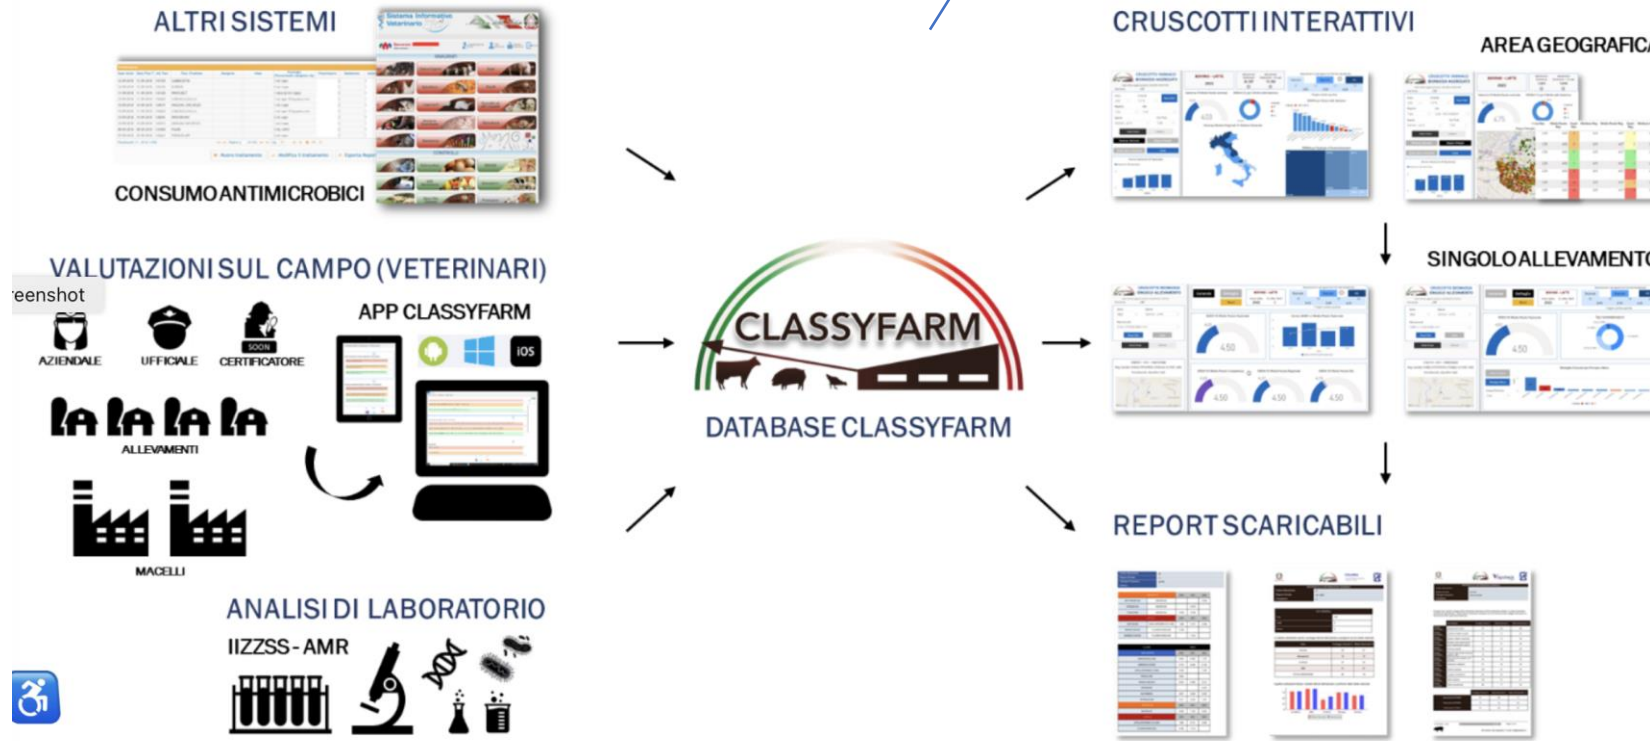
ALTRI SISTEMI

Sistema Informativo Veterinario

CONSUMO ANTIMICROBICI

VALUTAZIONI SUL CAMPO (VETERINARI)

eenshot

AZIENDALE UFFICIALE CERTIFICATORE

SOON

APP CLASSYFARM

iOS

ALLEVAMENTI

MACELLI

ANALISI DI LABORATORIO

IIZZSS - AMR

CLASSYFARM

DATABASE CLASSYFARM

CRUSCOTTI INTERATTIVI

AREA GEOGRAFICA

SINGOLO ALLEVAMENTO

REPORT SCARICABILI